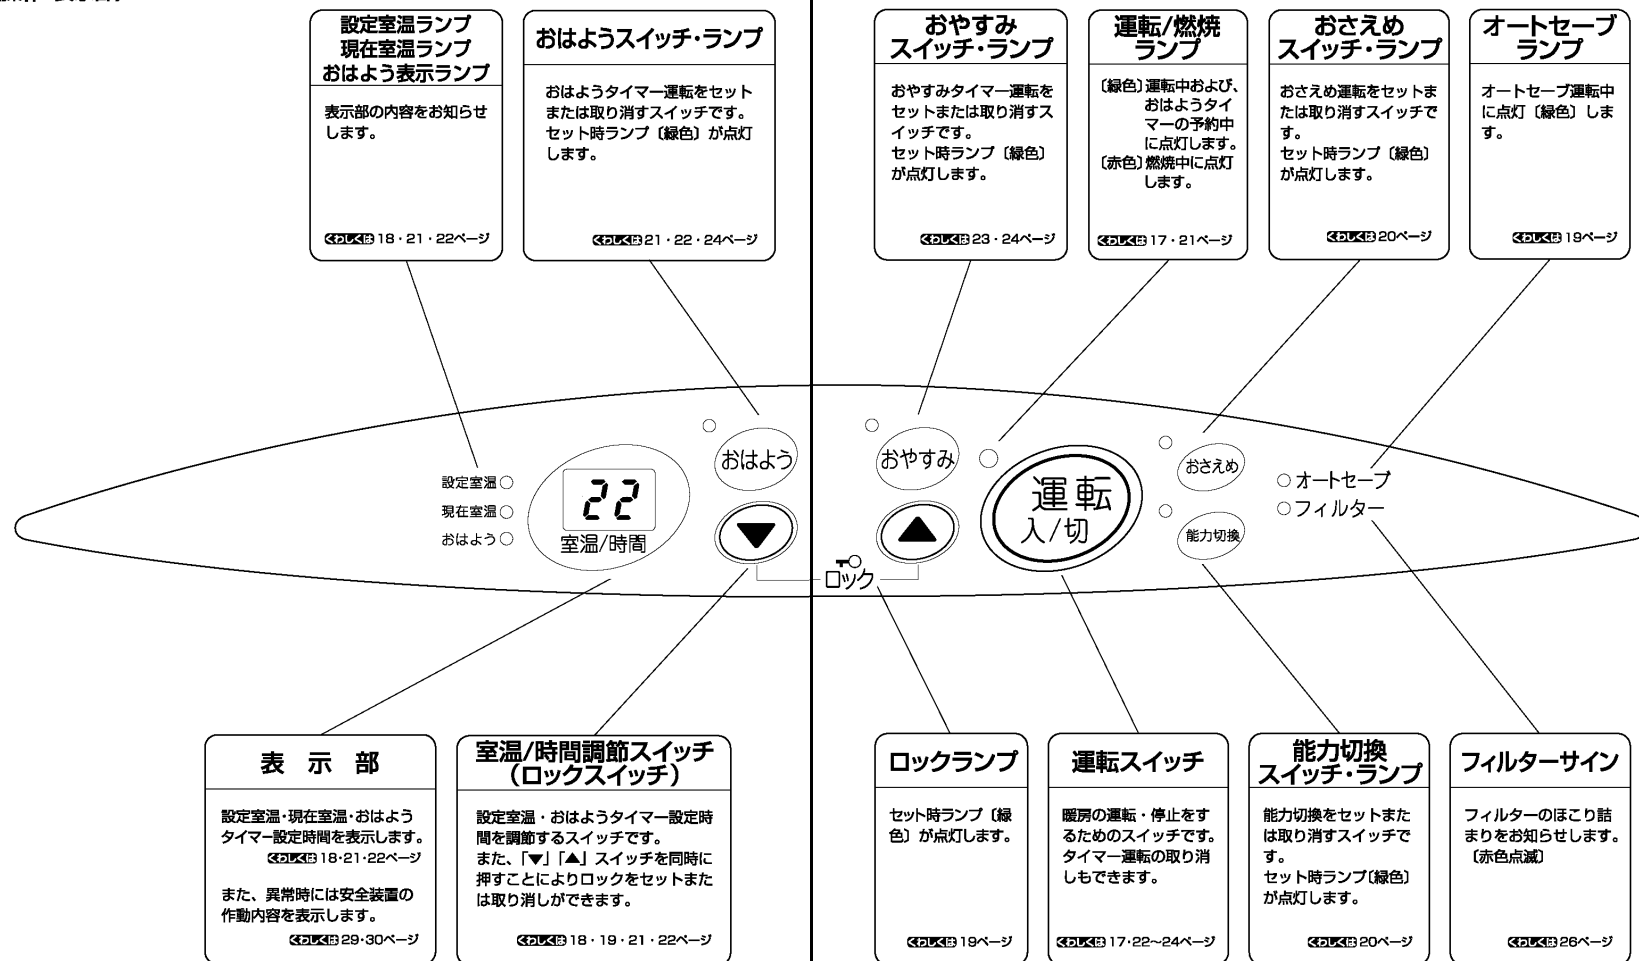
設定室温ランプ
現在室温ランプ
おはよう表示ランプ

表示部の内容をお知らせします。

くわしくは18・21・22ページ

おはようスイッチ・ランプ

おはようタイマー運転をセットまたは取り消すスイッチです。セット時ランプ〔緑色〕が点灯します。

くわしくは21・22・24ページ

おやすみ
スイッチ・ランプ

おやすみタイマー運転をセットまたは取り消すスイッチです。
セット時ランプ〔緑色〕が点灯します。

くわしくは23・24ページ

運転/燃焼
ランプ

〔緑色〕運転中および、おはようタイマーの予約中に点灯します。
〔赤色〕燃焼中に点灯します。

くわしくは17・21ページ

おさえめ
スイッチ・ランプ

おさえめ運転をセットまたは取り消すスイッチです。
セット時ランプ〔緑色〕が点灯します。

くわしくは20ページ

オートセーブ
ランプ

オートセーブ運転中に点灯〔緑色〕します。

くわしくは19ページ

設定室温
現在室温
おはよう
22
室温/時間
おはよう
おやすみ
運転
入/切
おさえめ
能力切換
オートセーブ
フィルター
ロック

表 示 部

設定室温・現在室温・おはようタイマー設定時間を表示します。
くわしくは18・21・22ページ

また、異常時には安全装置の作動内容を表示します。
くわしくは29・30ページ

室温/時間調節スイッチ
(ロックスイッチ)

設定室温・おはようタイマー設定時間を調節するスイッチです。
また、「▼」「▲」スイッチを同時に押すことによりロックをセットまたは取り消しができます。

くわしくは18・19・21・22ページ

ロックランプ

セット時ランプ〔緑色〕が点灯します。

くわしくは19ページ

運転スイッチ

暖房の運転・停止をするためのスイッチです。タイマー運転の取り消しもできます。

くわしくは17・22~24ページ

能力切換
スイッチ・ランプ

能力切換をセットまたは取り消すスイッチです。
セット時ランプ〔緑色〕が点灯します。

くわしくは20ページ

フィルターサイン

フィルターのほこり詰まりをお知らせします。
〔赤色点滅〕

くわしくは26ページ